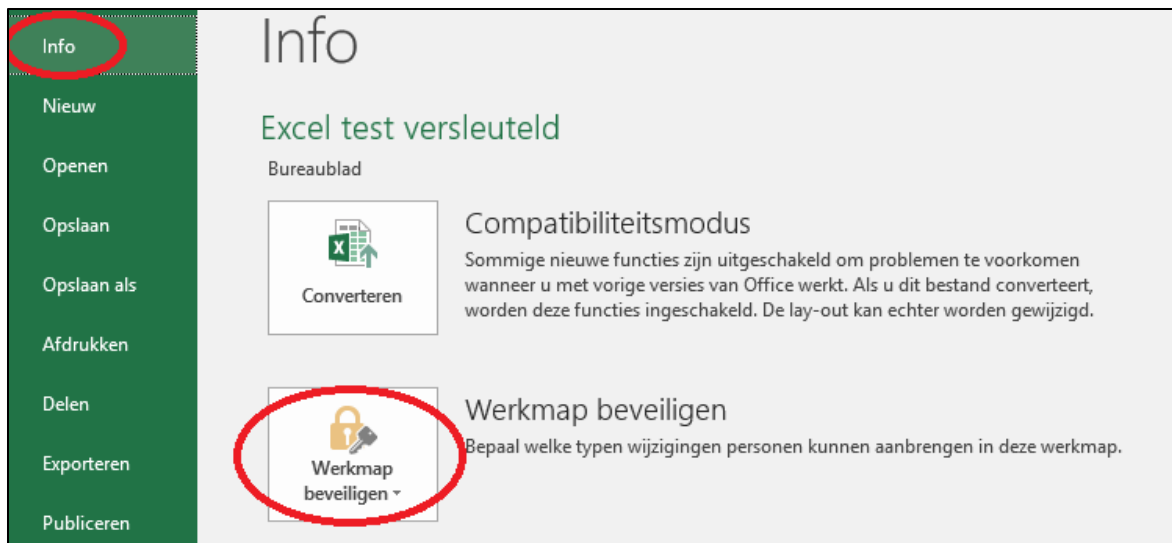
Info

Nieuw

Openen

Opslaan

Opslaan als

Afdrukken

Delen

Exporteren

Publiceren

Info

Excel test versleuteld

Bureaublad

Converteren

Compatibiliteitsmodus

Sommige nieuwe functies zijn uitgeschakeld om problemen te voorkomen wanneer u met vorige versies van Office werkt. Als u dit bestand converteert, worden deze functies ingeschakeld. De lay-out kan echter worden gewijzigd.

Werkmap beveiligen

Werkmap beveiligen

Bepaal welke typen wijzigingen personen kunnen aanbrengen in deze werkmap.